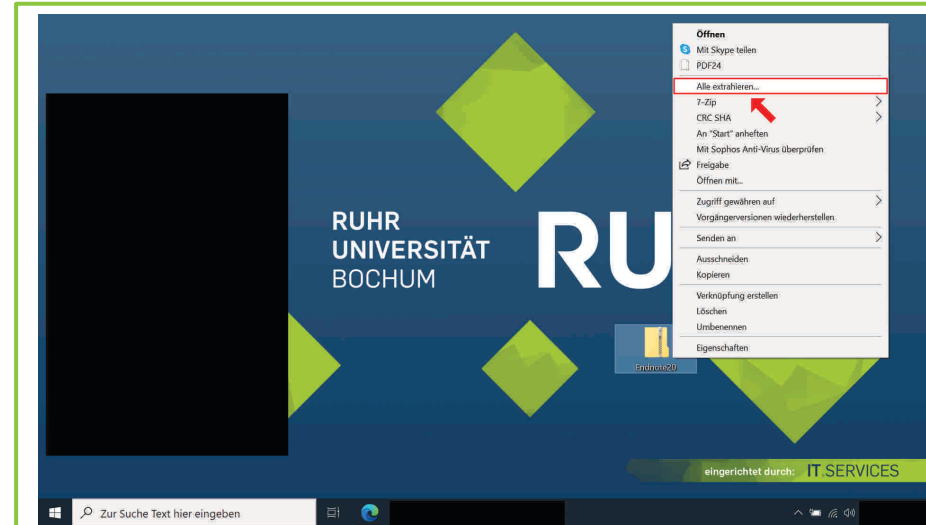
Öffnen
Mit Skype teilen
PDF24
Alle extrahieren...
7-Zip
CRC SHA
An "Start" anheften
Mit Sophos Anti-Virus überprüfen
Freigabe
Öffnen mit...
Zugriff gewähren auf
Vorgängerversionen wiederherstellen
Senden an
Ausschneiden
Kopieren
Verknüpfung erstellen
Löschen
Umbenennen
Eigenschaften

RUHR
UNIVERSITÄT
BOCHUM

RU

Endnote20

eingerichtet durch: IT.SERVICES

Zur Suche Text hier eingeben